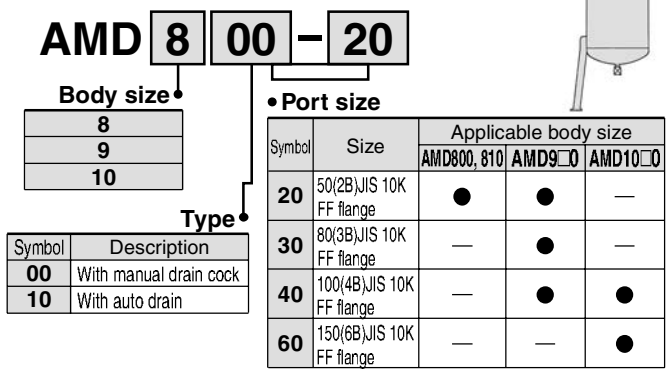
AMD 8 00 – 20

Body size

| 8 |
|---|
| 9 |
| 10 |

Type

| Symbol | Description |
|---|---|
| 00 | With manual drain cock |
| 10 | With auto drain |

Port size

| Symbol | Size | Applicable body size AMD800, 810 | AMD9□0 | AMD10□0 |
|---|---|---|---|---|
| 20 | 50(2B)JIS 10K FF flange | ● | ● | — |
| 30 | 80(3B)JIS 10K FF flange | — | ● | — |
| 40 | 100(4B)JIS 10K FF flange | — | ● | ● |
| 60 | 150(6B)JIS 10K FF flange | — | — | ● |